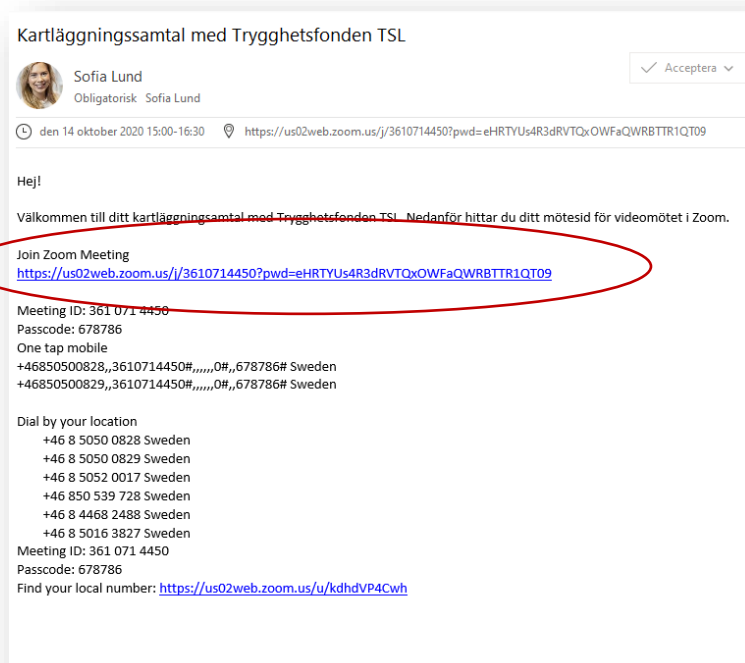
Kartläggningssamtal med Trygghetsfonden TSL

Sofia Lund
Obligatorisk Sofia Lund

Acceptera

den 14 oktober 2020 15:00-16:30
https://us02web.zoom.us/j/3610714450?pwd=eHRTYUs4R3dRVTQxOWFaQWRBTTR1QT09

Hej!

Välkommen till ditt kartläggningssamtal med Trygghetsfonden TSL. Nedanför hittar du ditt mötesid för videomötet i Zoom.

Join Zoom Meeting
https://us02web.zoom.us/j/3610714450?pwd=eHRTYUs4R3dRVTQxOWFaQWRBTTR1QT09

Meeting ID: 361 071 4450
Passcode: 678786
One tap mobile
+46850500828,,3610714450#,,,,,,0#,,678786# Sweden
+46850500829,,3610714450#,,,,,,0#,,678786# Sweden

Dial by your location
+46 8 5050 0828 Sweden
+46 8 5050 0829 Sweden
+46 8 5052 0017 Sweden
+46 850 539 728 Sweden
+46 8 4468 2488 Sweden
+46 8 5016 3827 Sweden
Meeting ID: 361 071 4450
Passcode: 678786
Find your local number: https://us02web.zoom.us/u/kdhdVP4Cwh